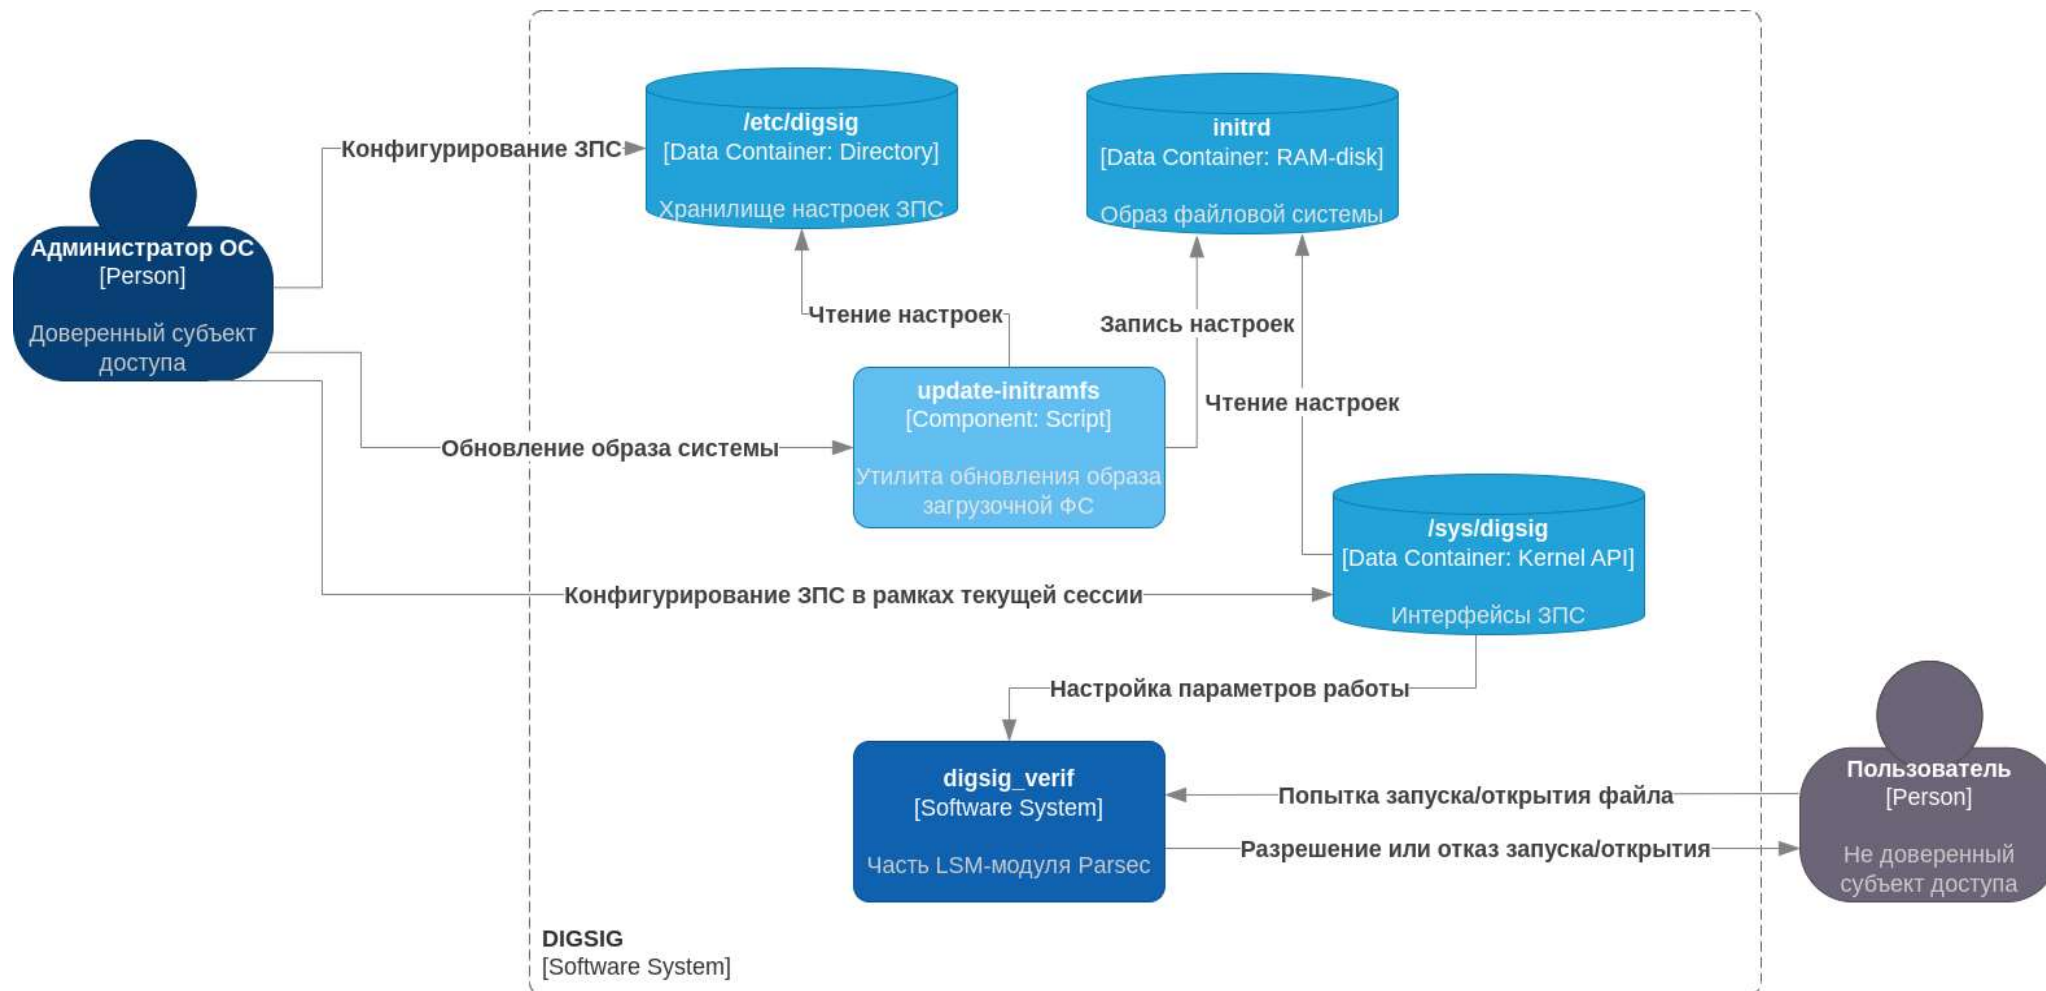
Администратор ОС
[Person]

Доверенный субъект доступа

Конфигурирование ЗПС

/etc/digsig
[Data Container: Directory]

Хранилище настроек ЗПС

initrd
[Data Container: RAM-disk]

Образ файловой системы

Чтение настроек

Запись настроек

Чтение настроек

update-initramfs
[Component: Script]

Утилита обновления образа загрузочной ФС

Обновление образа системы

/sys/digsig
[Data Container: Kernel API]

Интерфейсы ЗПС

Конфигурирование ЗПС в рамках текущей сессии

Настройка параметров работы

digsig_verif
[Software System]

Часть LSM-модуля Parsec

Попытка запуска/открытия файла

Разрешение или отказ запуска/открытия

Пользователь
[Person]

Не доверенный субъект доступа

DIGSIG
[Software System]